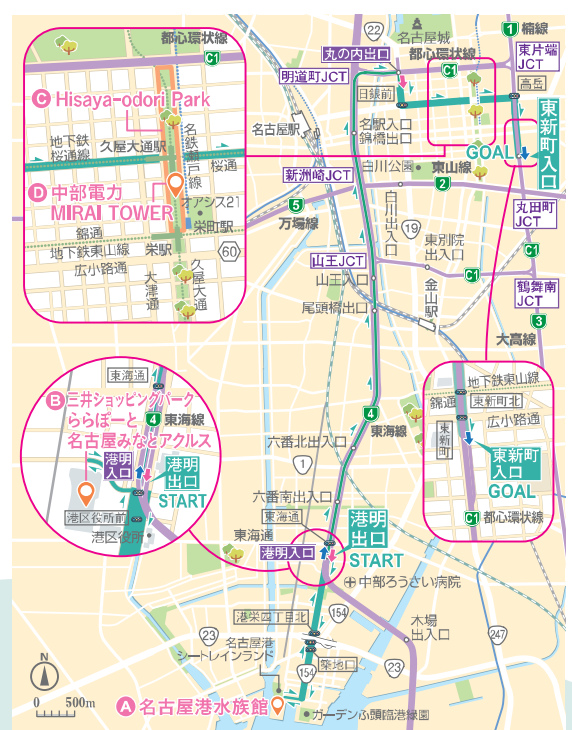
都心環状線
C1
C Hisaya-odori Park
地下鉄桜通線
久屋大通駅
名鉄瀬戸線
桜通
D 中部電力 MIRAI TOWER
オアシス21
栄町駅
錦通
地下鉄東山線
栄駅
広小路通
大津通
久屋大通
60
22
名古屋城
1 楠線
丸の内出口
都心環状線
東片端JCT
明道町JCT
日銀前
高岳
東新町入口
名古屋駅
名駅入口
錦橋出口
白川公園
GOAL
新洲崎JCT
2 東山線
5 万場線
白川出口
19
東別院出入口
丸田町JCT
山王JCT
山王入口
C1
金山駅
鶴舞南JCT
尾頭橋出口
3
大高線
B 三井ショッピングパーク ららぽーと 名古屋みなとアクルス
東海通
4 東海線
港明入口
港明出口
START
港区役所前
港区役所
地下鉄東山線
錦通
東新町出口
広小路通
東新町
東新町入口
GOAL
C1 都心環状線
4
東海線
六番北出入口
1
六番南出入口
東海通
東海通
港明出口
START
港明入口
中部ろうさい病院
154
港栄町丁目北
木場出入口
23
名古屋港シートレインランド
築地口
247
154
23
N
0 500m
A 名古屋港水族館
ガーデンふ頭臨港緑園